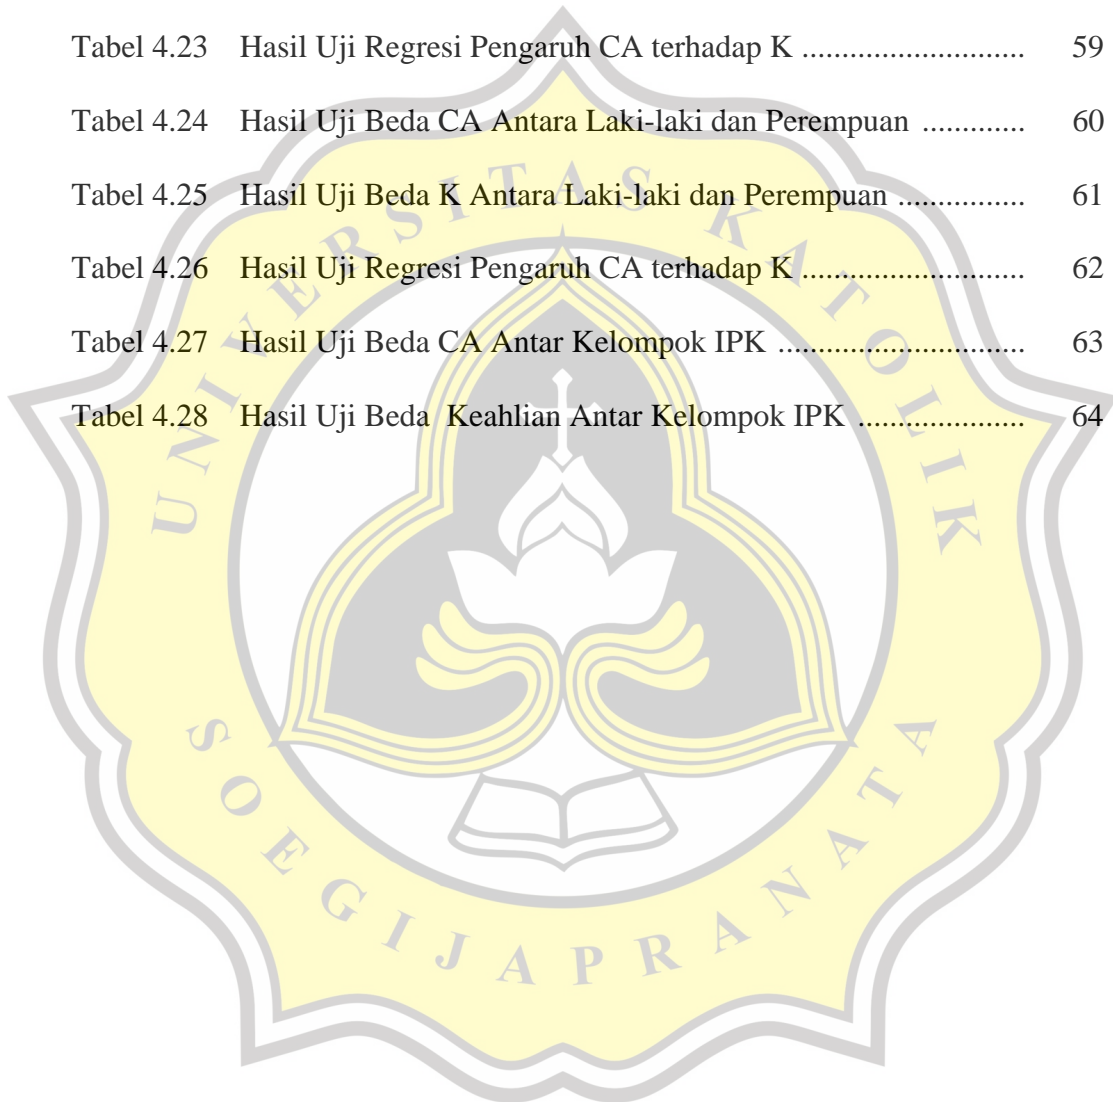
Tabel 4.23 Hasil Uji Regresi Pengaruh CA terhadap K ........................... 59

Tabel 4.24 Hasil Uji Beda CA Antara Laki-laki dan Perempuan ............ 60

Tabel 4.25 Hasil Uji Beda K Antara Laki-laki dan Perempuan ............... 61

Tabel 4.26 Hasil Uji Regresi Pengaruh CA terhadap K ........................... 62

Tabel 4.27 Hasil Uji Beda CA Antar Kelompok IPK .............................. 63

Tabel 4.28 Hasil Uji Beda Keahlian Antar Kelompok IPK .................... 64

UNIVERSITAS KATOLIK SOEGIJAPRANATA